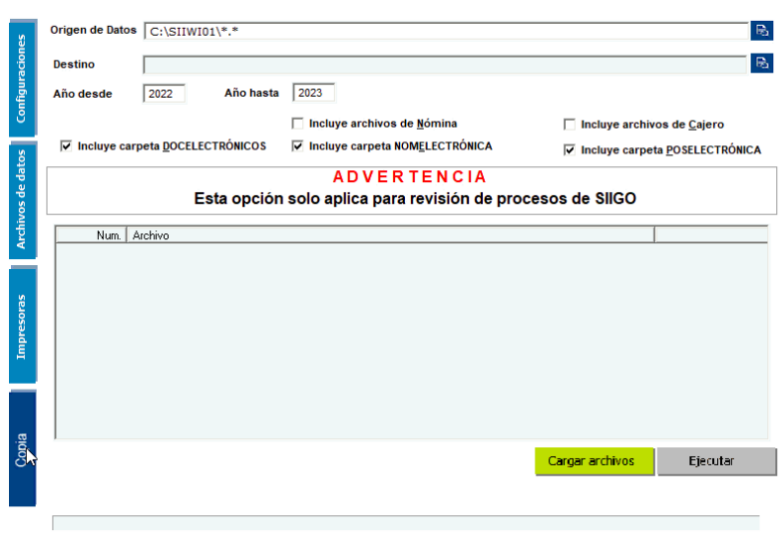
Configuraciones
Archivos de datos
Impresoras
Copia

Origen de Datos C:\SIIWI01\*.*

Destino

Año desde 2022 Año hasta 2023

Incluye carpeta DOCELECTRÓNICOS

Incluye archivos de Nómina

Incluye carpeta NOMELECTRÓNICA

Incluye archivos de Cajero

Incluye carpeta POSELECTRÓNICA

ADVERTENCIA
Esta opción solo aplica para revisión de procesos de SIIGO

| Num. | Archivo |
|---|---|

Cargar archivos
Ejecutar